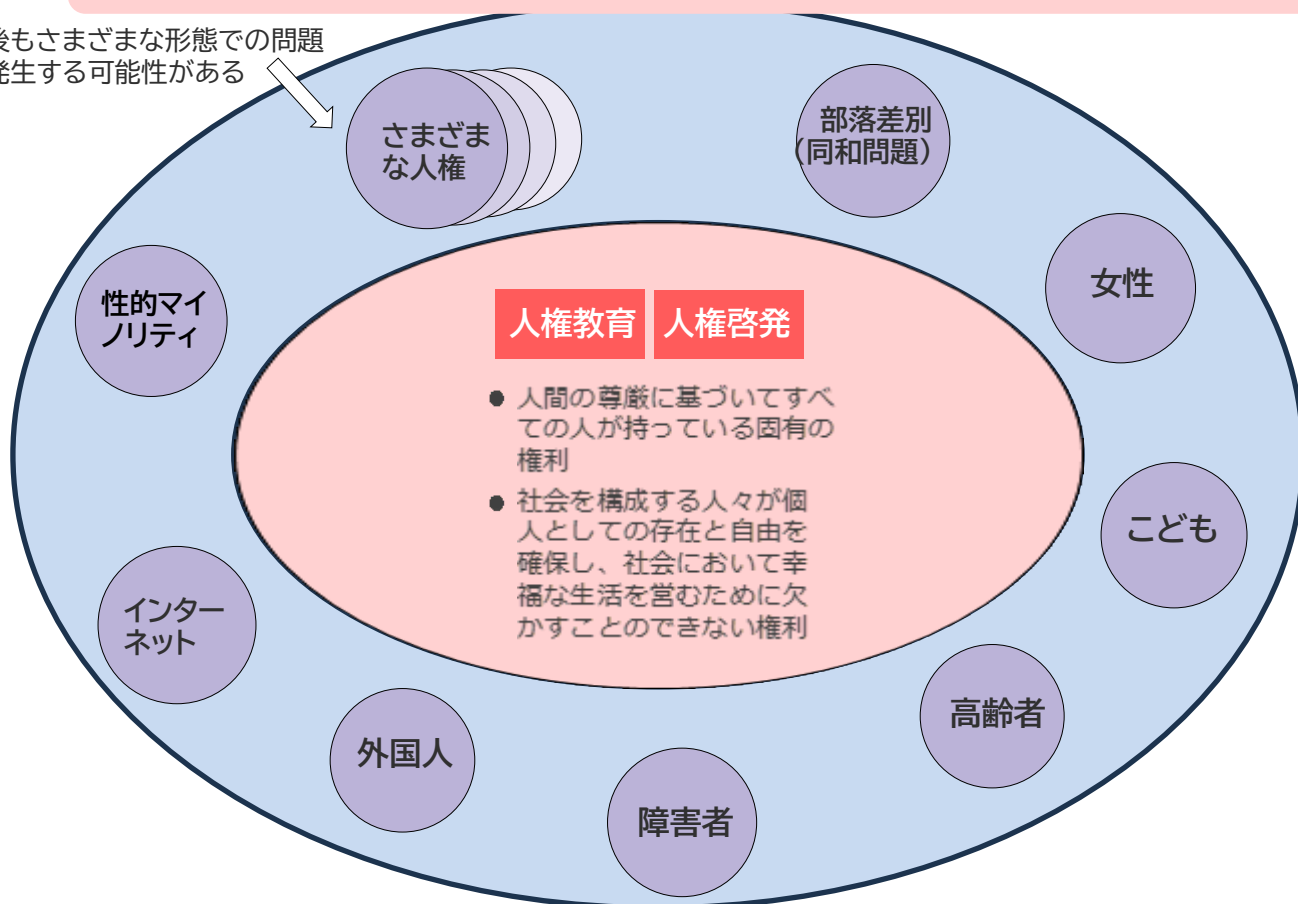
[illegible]後もさまざまな形態での問題
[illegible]発生する可能性がある

さまざまな人権

部落差別（同和問題）

性的マイノリティ

女性

人権教育　人権啓発

● 人間の尊厳に基づいてすべての人が持っている固有の権利

● 社会を構成する人々が個人としての存在と自由を確保し、社会において幸福な生活を営むために欠かすことのできない権利

こども

インターネット

高齢者

外国人

障害者